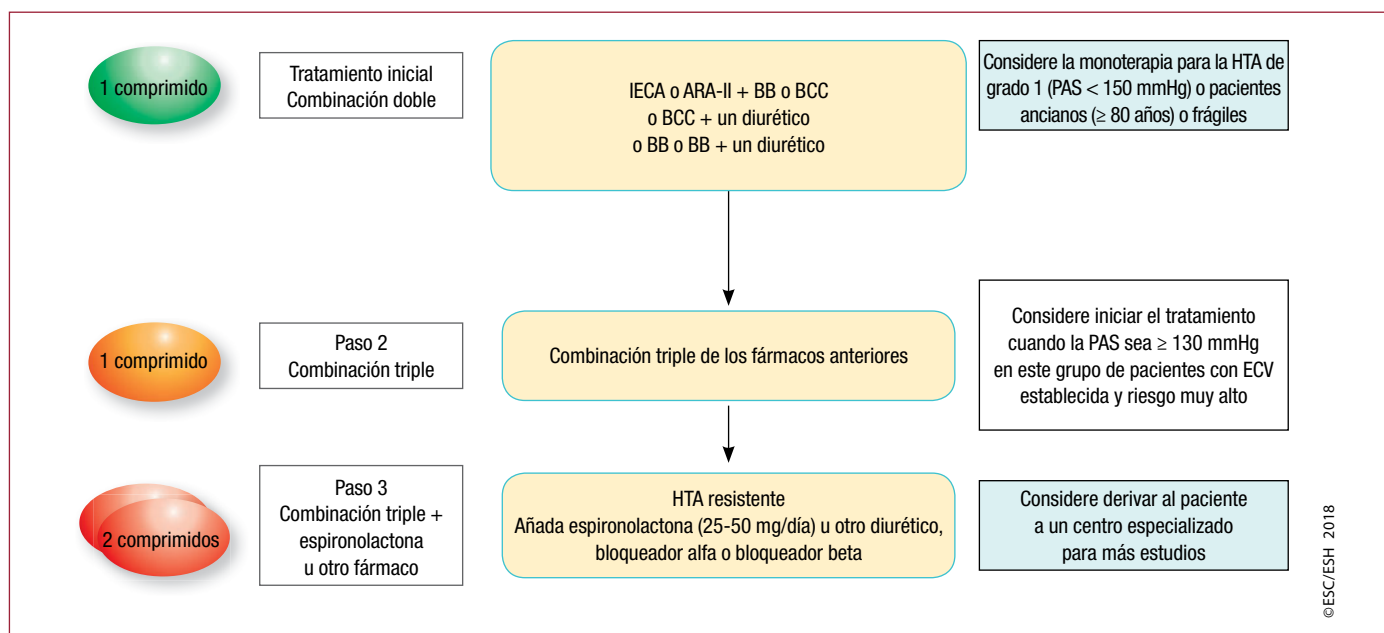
1 comprimido

Tratamiento inicial
Combinación doble

IECA o ARA-II + BB o BCC
o BCC + un diurético
o BB o BB + un diurético

Considere la monoterapia para la HTA de grado 1 (PAS < 150 mmHg) o pacientes ancianos (≥ 80 años) o frágiles

1 comprimido

Paso 2
Combinación triple

Combinación triple de los fármacos anteriores

Considere iniciar el tratamiento cuando la PAS sea ≥ 130 mmHg en este grupo de pacientes con ECV establecida y riesgo muy alto

2 comprimidos

Paso 3
Combinación triple + espironolactona u otro fármaco

HTA resistente
Añada espironolactona (25-50 mg/día) u otro diurético, bloqueador alfa o bloqueador beta

Considere derivar al paciente a un centro especializado para más estudios

©ESC/ESH 2018